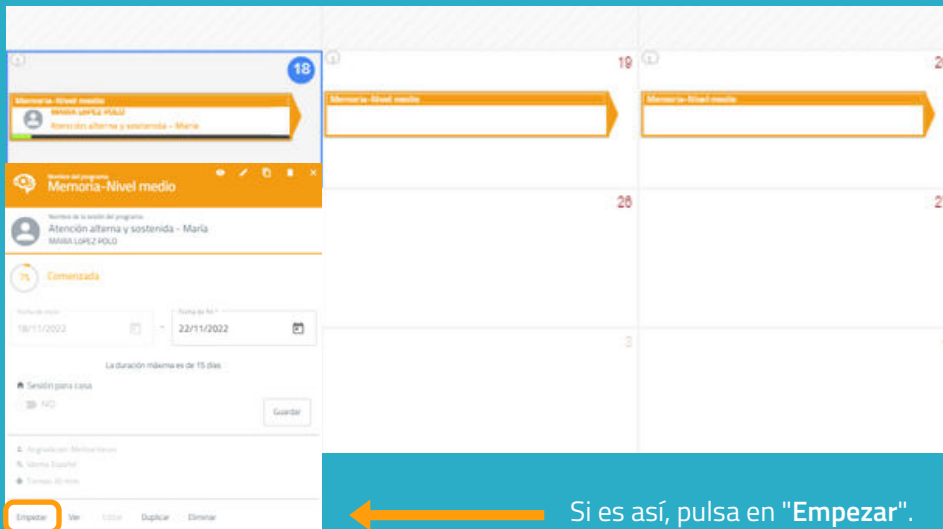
18

Memoria-Nivel medio
MARIA LOPEZ POLO
Atención alterna y sostenida - María

19

Memoria-Nivel medio

Memoria-Nivel medio

Nombre del programa
Memoria-Nivel medio

Nombre de la sesión del programa
Atención alterna y sostenida - María
MARIA LOPEZ POLO

7% Comenzada

Fecha de inicio
18/11/2022

Fecha de fin *
22/11/2022

La duración máxima es de 15 días

Sesión para casa
NO

Guardar

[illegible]
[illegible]
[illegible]

Empezar Ver Editar Duplicar Eliminar

26

3

Si es así, pulsa en "**Empezar**".